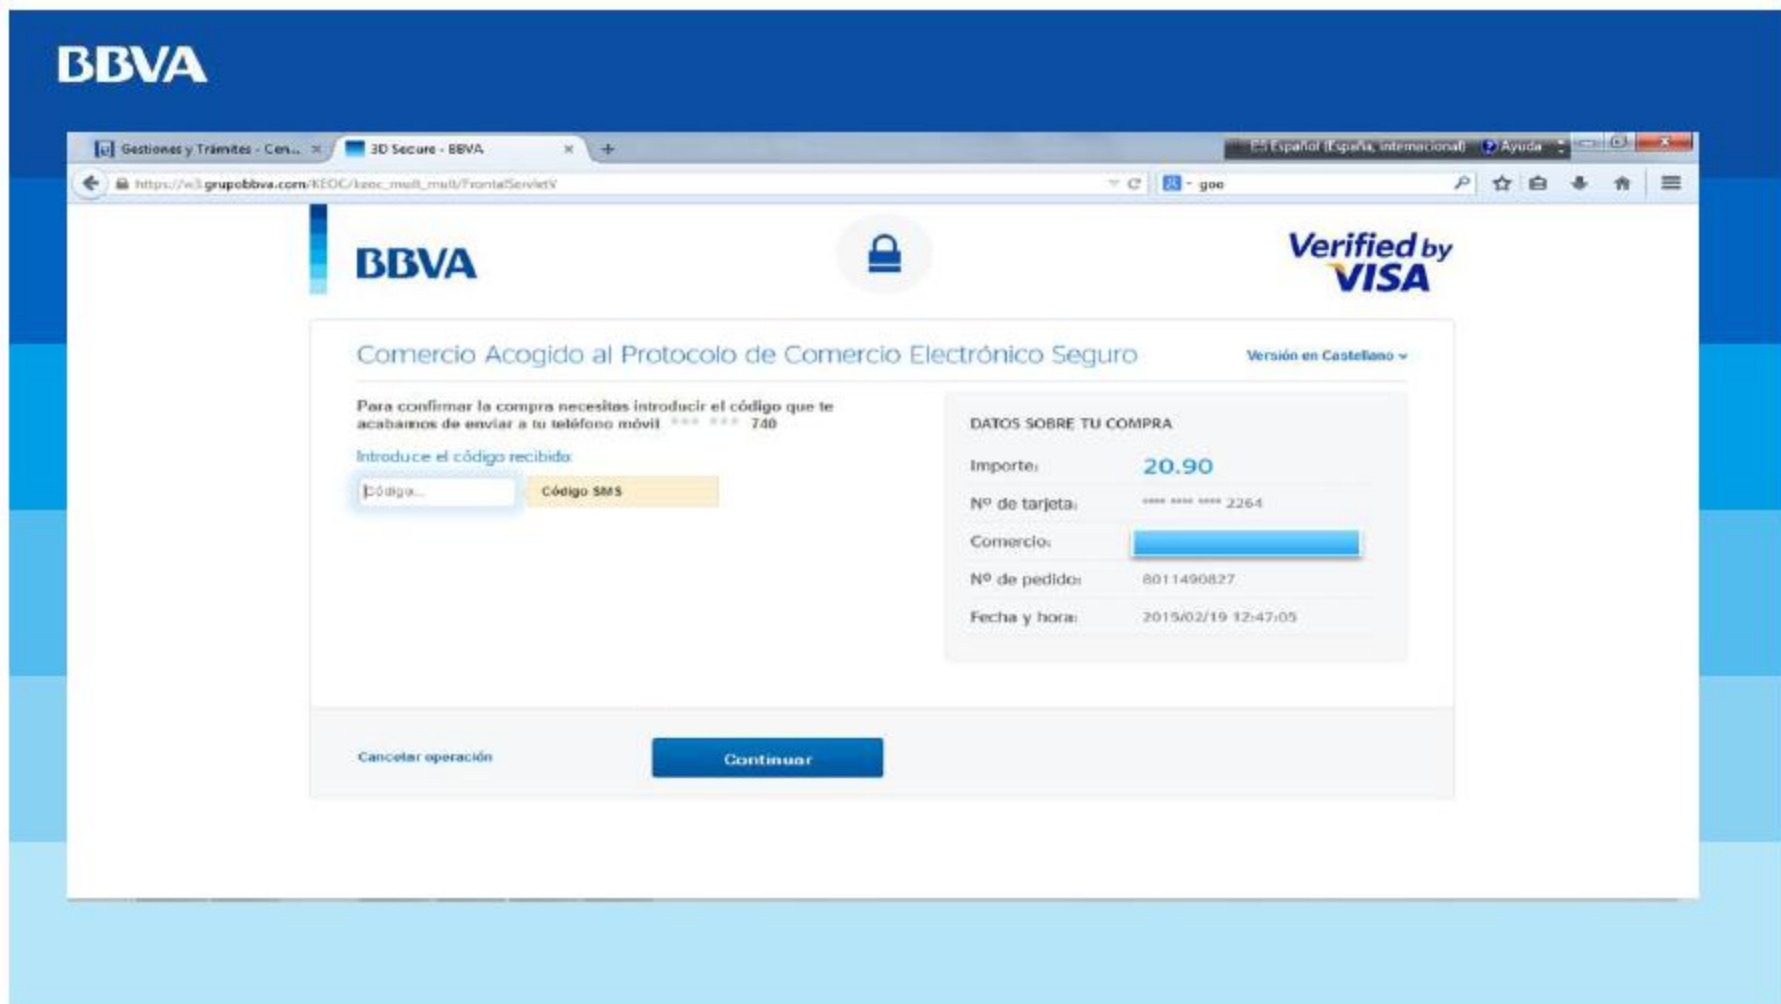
BBVA

Gestiones y Trámites - Cen... ×
3D Secure - BBVA ×
+
Español (España, internacional)
Ayuda
https://w3.grupobbva.com/KEOC/keoc_mult_mult/FrontalServletV
goo

BBVA

Verified by VISA

Comercio Acogido al Protocolo de Comercio Electrónico Seguro

Versión en Castellano

Para confirmar la compra necesitas introducir el código que te acabamos de enviar a tu teléfono móvil *** *** 740

Introduce el código recibido

Código...

Código SMS

DATOS SOBRE TU COMPRA

| Importe: | 20.90 |
|---|---|
| Nº de tarjeta: | **** **** **** 2264 |
| Comercio: | |
| Nº de pedido: | 8011490827 |
| Fecha y hora: | 2015/02/19 12:47:05 |

Cancelar operación

Continuar